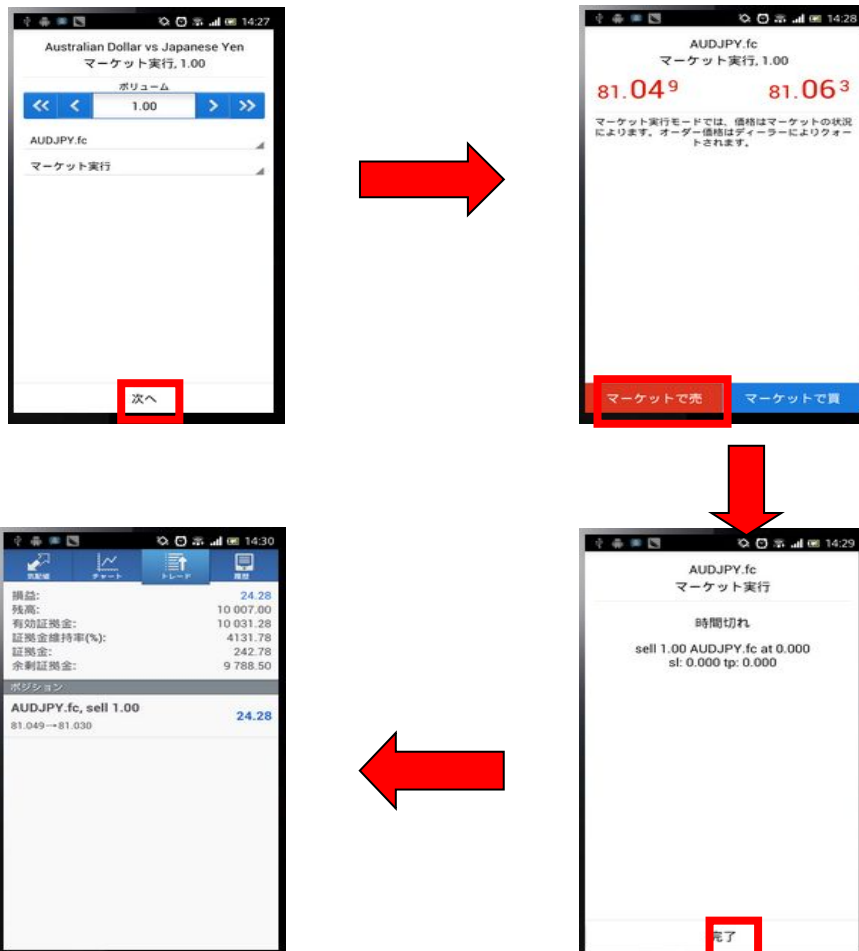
14:27

Australian Dollar vs Japanese Yen
マーケット実行, 1.00

ボリューム
<< < 1.00 > >>

AUDJPY.fc

マーケット実行

次へ

14:28

AUDJPY.fc
マーケット実行, 1.00

81.04$^9$ 81.06$^3$

マーケット実行モードでは、価格はマーケットの状況によります。オーダー価格はディーラーによりクォートされます。

マーケットで売 マーケットで買

14:29

AUDJPY.fc
マーケット実行

時間切れ

sell 1.00 AUDJPY.fc at 0.000
sl: 0.000 tp: 0.000

完了

14:30

気配値 チャート トレード 履歴

損益: 24.28
残高: 10 007.00
有効証拠金: 10 031.28
証拠金維持率(%): 4131.78
証拠金: 242.78
余剰証拠金: 9 788.50

ポジション

AUDJPY.fc, sell 1.00 24.28
81.049→81.030